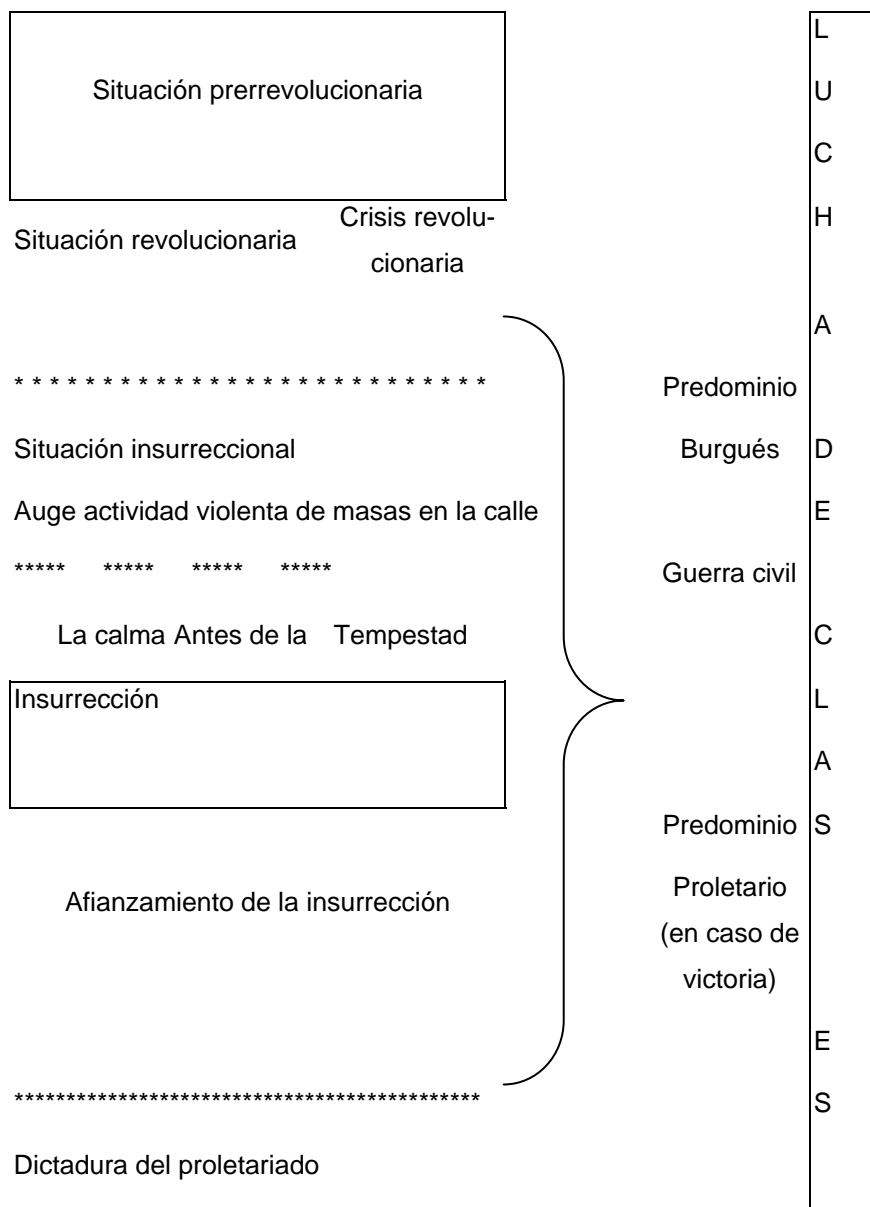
Situación prerrevolucionaria

Situación revolucionaria

Crisis revolucionaria

* * * * * * * * * * * * * * * * * * * * * * * * * * *

Situación insurreccional

Auge actividad violenta de masas en la calle

***** ***** ***** *****

La calma Antes de la Tempestad

Insurrección

Afianzamiento de la insurrección

*******************************************

Dictadura del proletariado

Predominio Burgués

Guerra civil

Predominio Proletario (en caso de victoria)

L
U
C
H
A
D
E
C
L
A
S
E
S